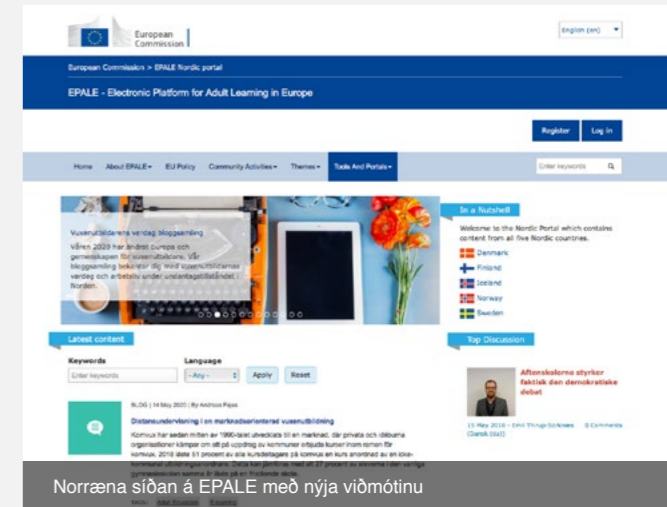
European Commission

English (en)

European Commission > EPALE Nordic portal

EPALE - Electronic Platform for Adult Learning in Europe

Register Log in

Home About EPALE EU Policy Community Activities Themes Tools And Portals

Enter keywords

Vuxenutbildarens vardag bloggsamling

Våren 2020 har ändrat Europa och gemenskapen för vuxenutbildare. Vår bloggsamling beskriver dig med vuxenutbildarnas vardag och arbetsliv under undantagstillståndet i Norden.

In a Nutshell

Welcome to the Nordic Portal which contains content from all five Nordic countries.

Denmark
Finland
Iceland
Norway
Sweden

Latest content

Keywords

Language

Enter keywords

- Any -

Apply Reset

BLOG | 14 May 2020 | By Andreas Pajas

Distansundervisning i en marknadsorienterad vuxenutbildning

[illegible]

Top Discussion

Aftenskolerne styrker faktisk den demokratiske debat

15 May 2018 – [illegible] 0 Comments

Norræna síðan á EPALE með nýja viðmótinu